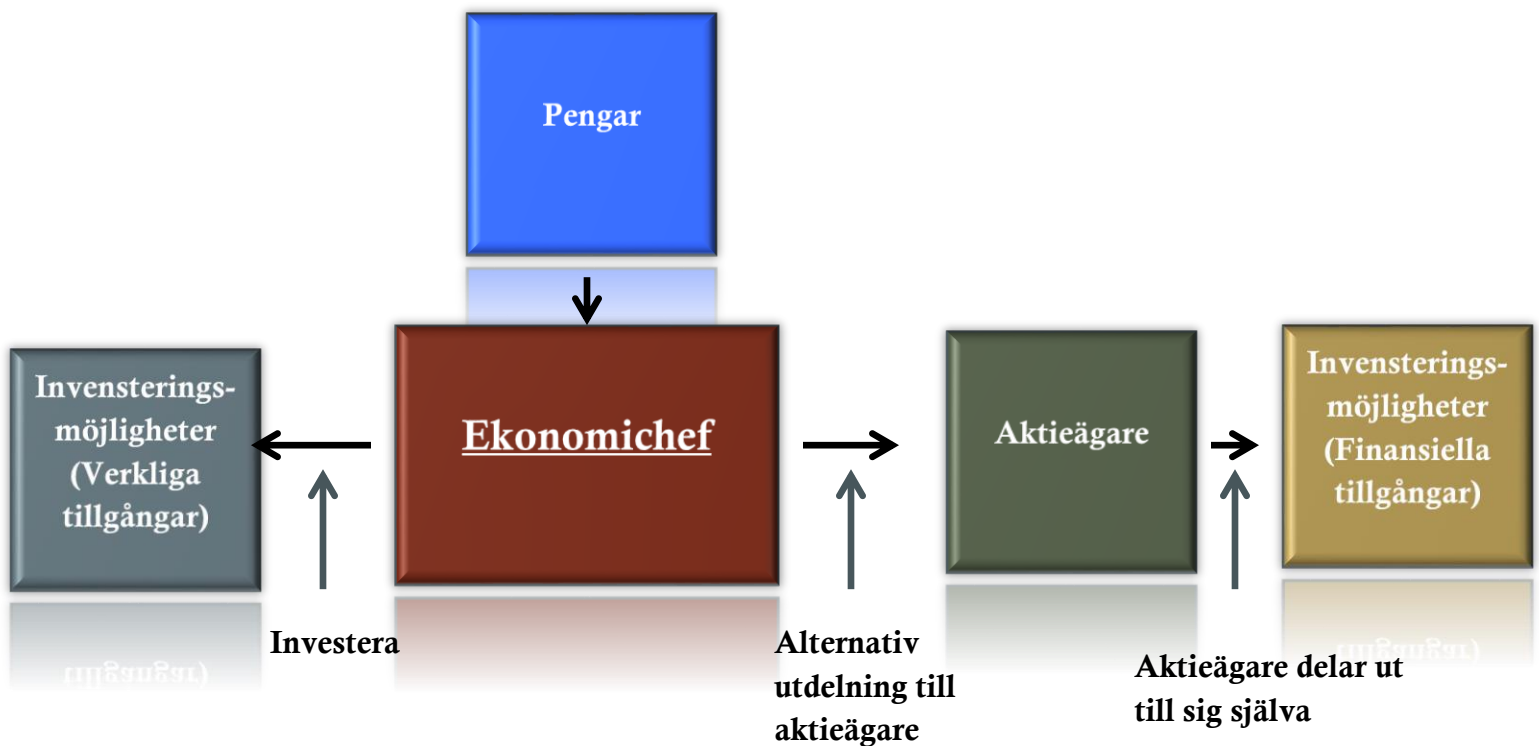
Pengar

Invensteringsmöjligheter (Verkliga tillgångar)

Ekonomichef

Aktieägare

Invensteringsmöjligheter (Finansiella tillgångar)

Investera

Alternativ utdelning till aktieägare

Aktieägare delar ut till sig själva